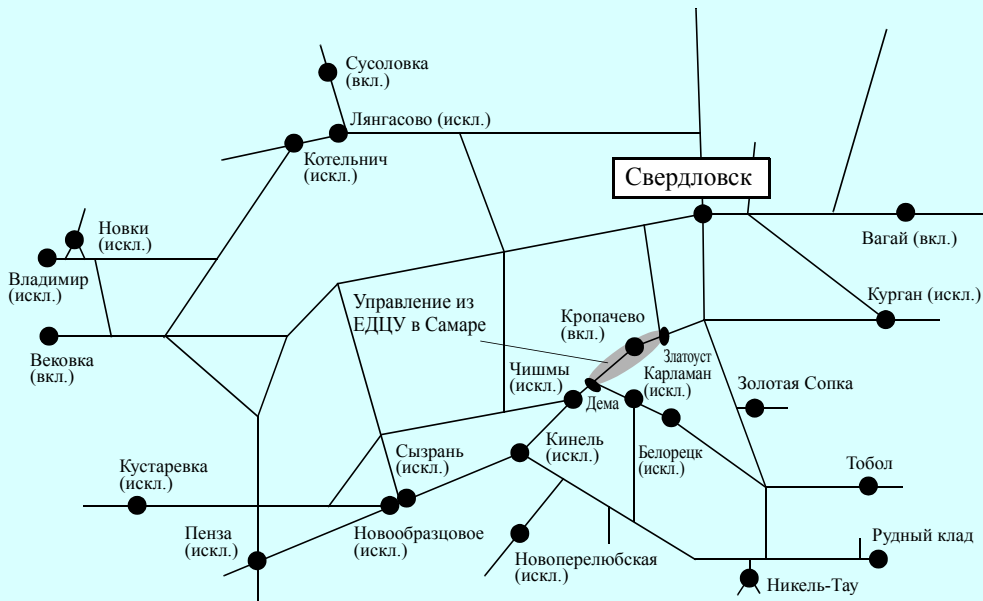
Сусоловка (вкл.)

Лянгасово (искл.)

Котельнич (искл.)

Свердловск

Новки (искл.)

Владимир (искл.)

Вагай (вкл.)

Управление из ЕДЦУ в Самаре

Курган (искл.)

Кропачево (вкл.)

Вековка (вкл.)

Златоуст

Чишмы (искл.)

Карламан (искл.)

Дема

Золотая Сопка

Кинель (искл.)

Сызрань (искл.)

Белорецк (искл.)

Тобол

Кустаревка (искл.)

Пенза (искл.)

Новообразцовое (искл.)

Рудный клад

Новоперелюбская (искл.)

Никель-Тау